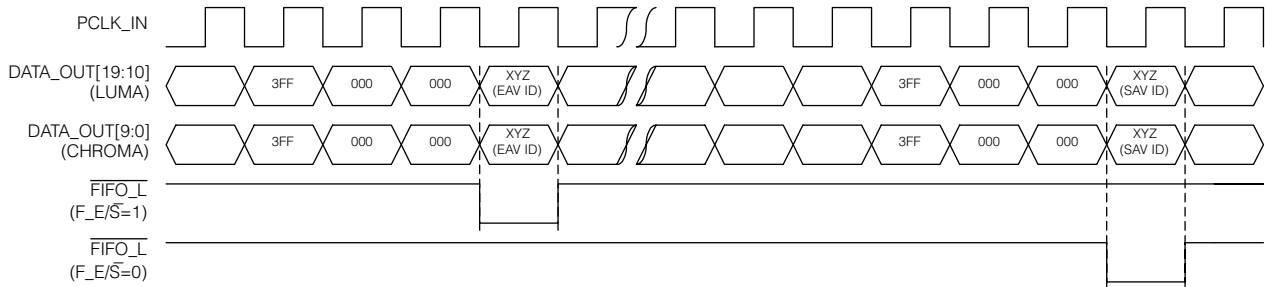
PCLK_IN

DATA_OUT[19:10]
(LUMA)

3FF 000 000 XYZ (EAV ID) 3FF 000 000 XYZ (SAV ID)

DATA_OUT[9:0]
(CHROMA)

3FF 000 000 XYZ (EAV ID) 3FF 000 000 XYZ (SAV ID)

$\overline{\text{FIFO\_L}}$
(F_E/$\overline{\text{S}}$=1)

$\overline{\text{FIFO\_L}}$
(F_E/$\overline{\text{S}}$=0)